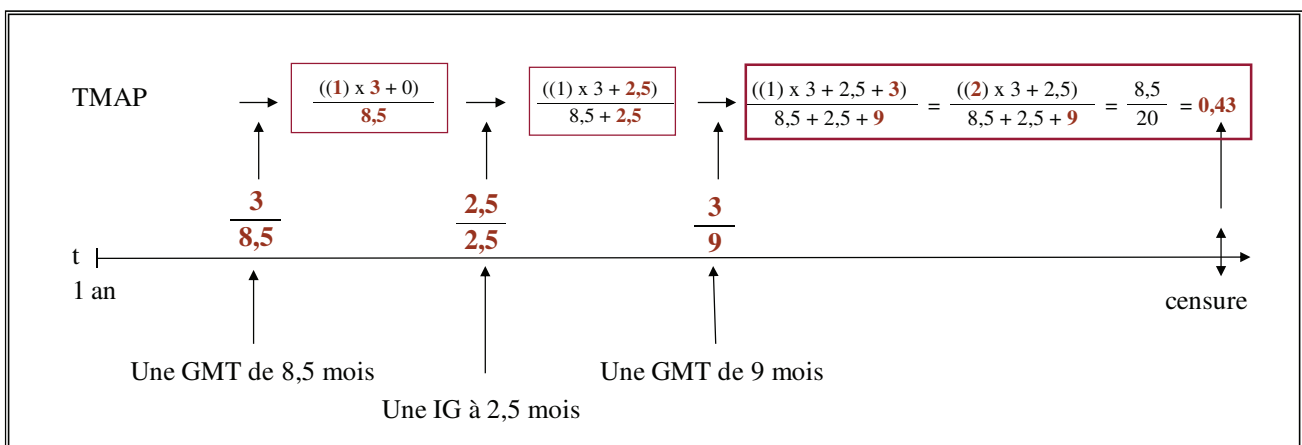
TMAP

$\frac{((1) \times 3 + 0)}{8,5}$

$\frac{((1) \times 3 + 2,5)}{8,5 + 2,5}$

$\frac{((1) \times 3 + 2,5 + 3)}{8,5 + 2,5 + 9} = \frac{((2) \times 3 + 2,5)}{8,5 + 2,5 + 9} = \frac{8,5}{20} = 0,43$

$\frac{3}{8,5}$

$\frac{2,5}{2,5}$

$\frac{3}{9}$

t

1 an

censure

Une GMT de 8,5 mois

Une IG à 2,5 mois

Une GMT de 9 mois